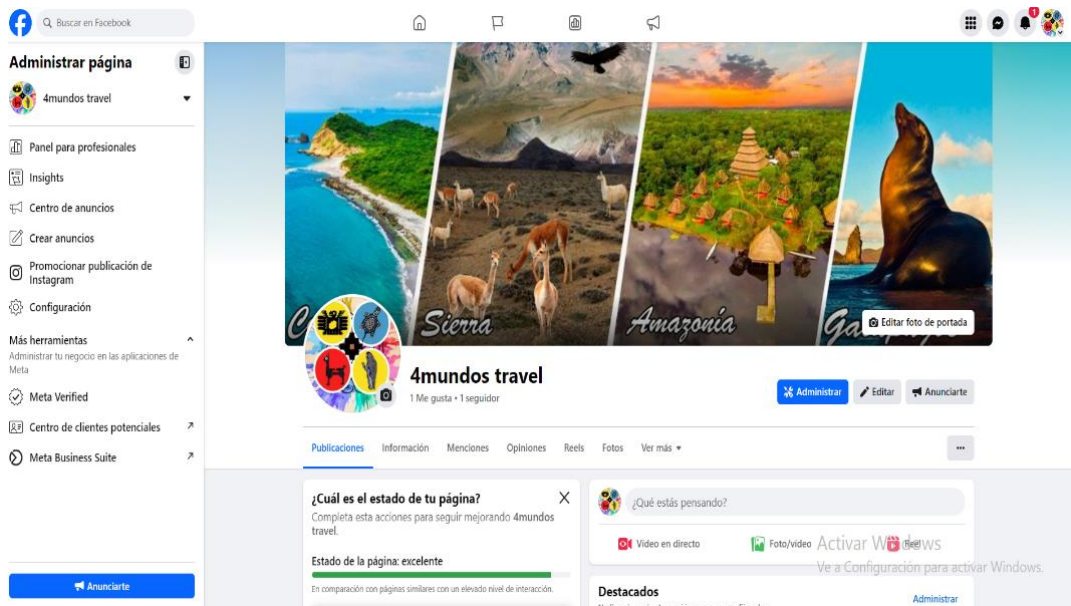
Buscar en Facebook

1

Administrar página

4mundos travel

Panel para profesionales

Insights

Centro de anuncios

Crear anuncios

Promocionar publicación de Instagram

Configuración

Más herramientas

Administrar tu negocio en las aplicaciones de Meta

Meta Verified

Centro de clientes potenciales

Meta Business Suite

Anunciarte

C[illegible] Sierra Amazonía Ga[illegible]

Editar foto de portada

4mundos travel

1 Me gusta • 1 seguidor

Administrar

Editar

Anunciarte

Publicaciones Información Menciones Opiniones Reels Fotos Ver más

...

¿Cuál es el estado de tu página?

Completa esta acciones para seguir mejorando 4mundos travel.

Estado de la página: excelente

En comparación con páginas similares con un elevado nivel de interacción.

¿Qué estás pensando?

Video en directo

Foto/video

Reel

Activar Windows

Ve a Configuración para activar Windows.

Destacados

Administrar